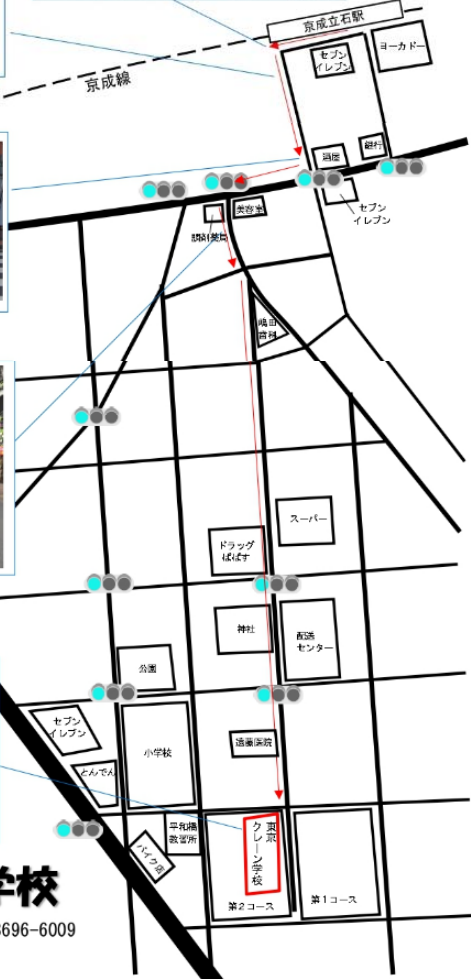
京成立石駅
セブンイレブン
ヨーカドー
京成線
酒屋
銀行
セブンイレブン
美容室
調剤薬局
嶋田歯科
スーパー
ドラッグぱぱす
神社
配送センター
公園
セブンイレブン
小学校
遠藤医院
とんでん
平和橋教習所
東京クレーン学校
バイク店
第2コース
第1コース
学校
6696-6009